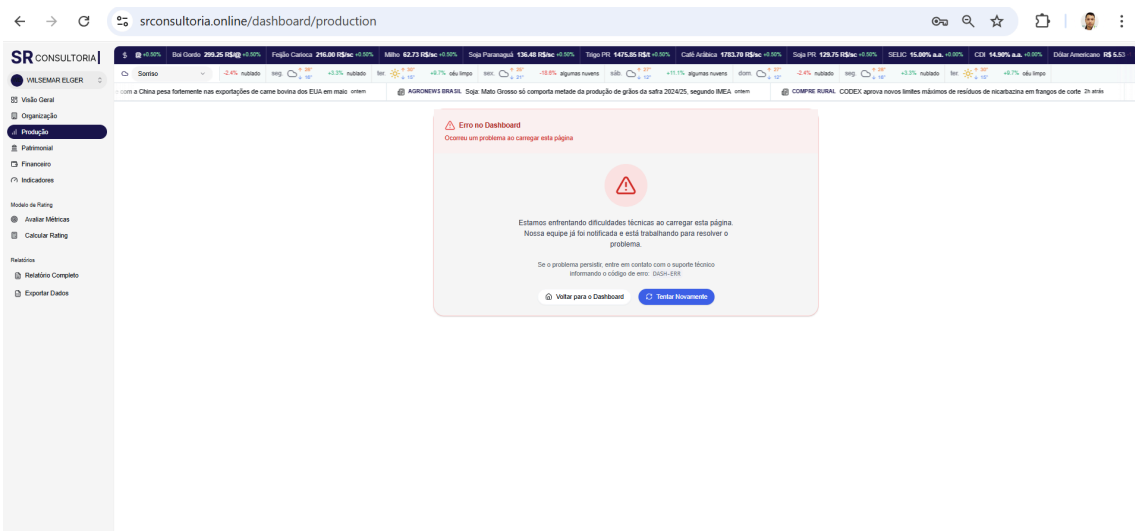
srconsultoria.online/dashboard/production

SR CONSULTORIA

$ +0.50% Boi Gordo 299.25 R$/@ +0.50% Feijão Carioca 216.00 R$/sc +0.50% Milho 62.73 R$/sc +0.50% Soja Paranaguá 136.48 R$/sc +0.50% Trigo PR 1475.85 R$/t +0.50% Café Arábica 1783.70 R$/sc +0.50% Soja PR 129.75 R$/sc +0.50% SELIC 15.00% a.a. +0.00% CDI 14.90% a.a. +0.00% Dólar Americano R$ 5.53

Sorriso -2.4% nublado seg. +3.3% nublado ter. +8.7% céu limpo sex. -18.8% algumas nuvens sáb. +11.1% algumas nuvens dom. -2.4% nublado seg. +3.3% nublado ter. +8.7% céu limpo

WILSEMAR ELGER

s com a China pesa fortemente nas exportações de carne bovina dos EUA em maio ontem AGRONEWS BRASIL Soja: Mato Grosso só comporta metade da produção de grãos da safra 2024/25, segundo IMEA ontem COMPRE RURAL CODEX aprova novos limites máximos de resíduos de nicarbazina em frangos de corte 2h atrás

Visão Geral
Organização
Produção
Patrimonial
Financeiro
Indicadores

Modelo de Rating
Avaliar Métricas
Calcular Rating

Relatórios
Relatório Completo
Exportar Dados

Erro no Dashboard
Ocorreu um problema ao carregar esta página

Estamos enfrentando dificuldades técnicas ao carregar esta página. Nossa equipe já foi notificada e está trabalhando para resolver o problema.

Se o problema persistir, entre em contato com o suporte técnico informando o código de erro: DASH-ERR

Voltar para o Dashboard
Tentar Novamente